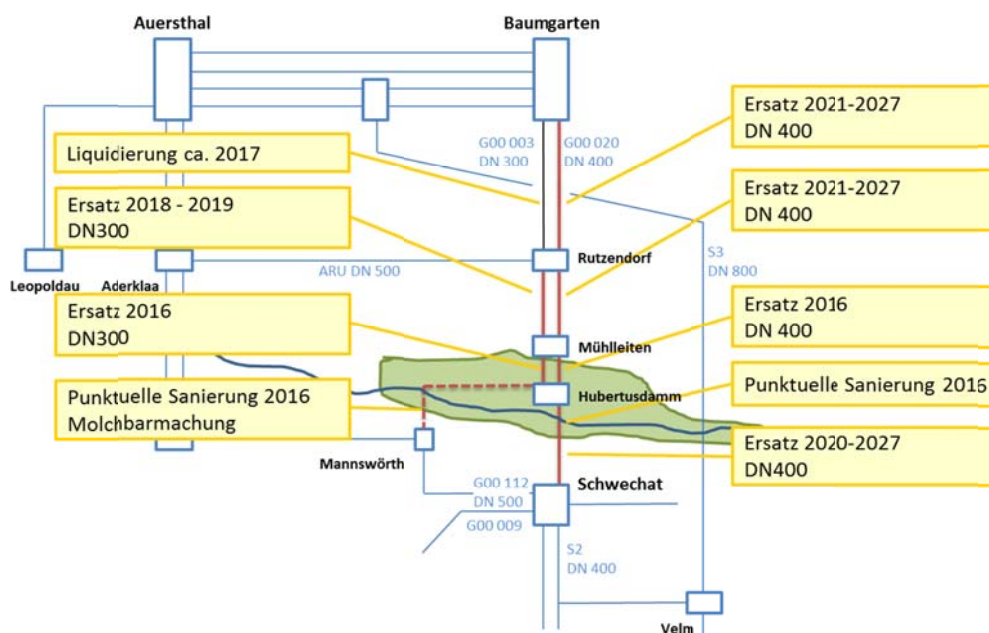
Auersthal

Baumgarten

Ersatz 2021-2027
DN 400

Liquidierung ca. 2017

G00 003
DN 300

G00 020
DN 400

Ersatz 2021-2027
DN 400

Ersatz 2018 - 2019
DN300

Leopoldau

Aderklaa

ARU DN 500

Rutzendorf

S3
DN 800

Ersatz 2016
DN300

Ersatz 2016
DN 400

Mühlleiten

Punktuelle Sanierung 2016
Molchbarmachung

Hubertusdamm

Punktuelle Sanierung 2016

Ersatz 2020-2027
DN400

Mannswörth

G00 112
DN 500

Schwechat

G00 009

S2
DN 400

Velm